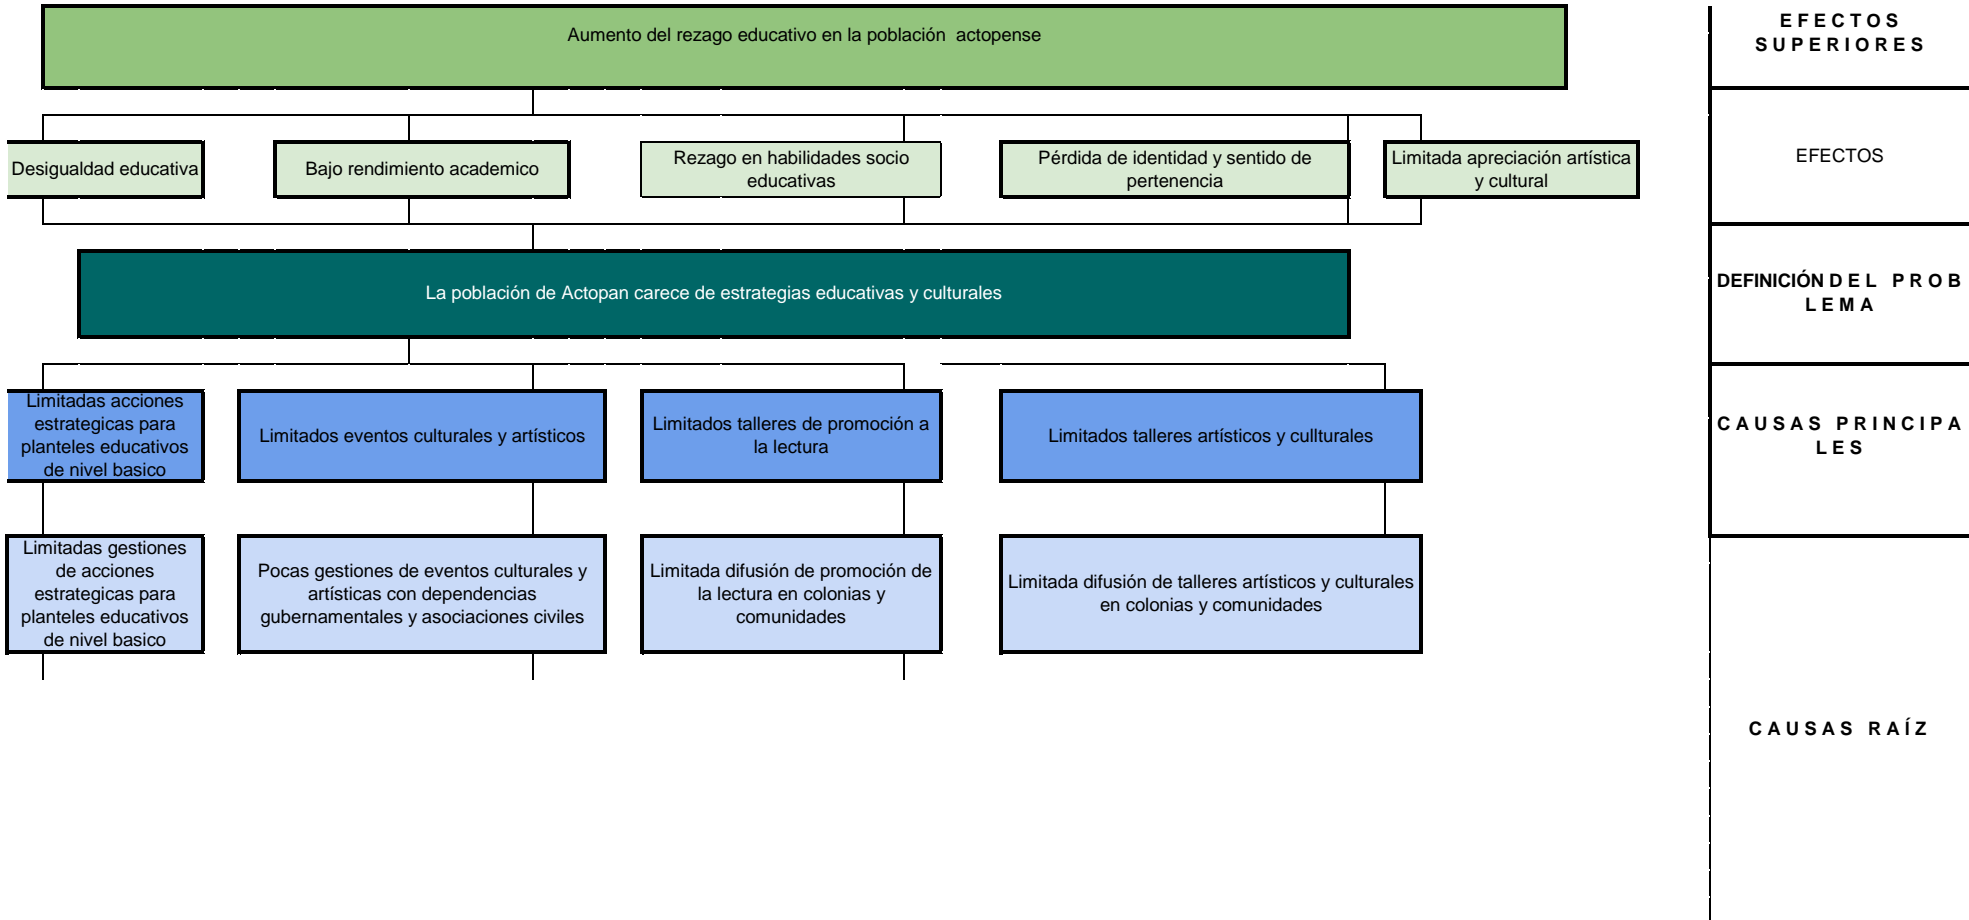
Aumento del rezago educativo en la población actopense

EFECTOS SUPERIORES

Desigualdad educativa

Bajo rendimiento academico

Rezago en habilidades socio educativas

Pérdida de identidad y sentido de pertenencia

Limitada apreciación artística y cultural

EFECTOS

La población de Actopan carece de estrategias educativas y culturales

DEFINICIÓN DEL PROBLEMA

Limitadas acciones estrategicas para planteles educativos de nivel basico

Limitados eventos culturales y artísticos

Limitados talleres de promoción a la lectura

Limitados talleres artísticos y cullturales

CAUSAS PRINCIPALES

Limitadas gestiones de acciones estrategicas para planteles educativos de nivel basico

Pocas gestiones de eventos culturales y artísticas con dependencias gubernamentales y asociaciones civiles

Limitada difusión de promoción de la lectura en colonias y comunidades

Limitada difusión de talleres artísticos y culturales en colonias y comunidades

CAUSAS RAÍZ